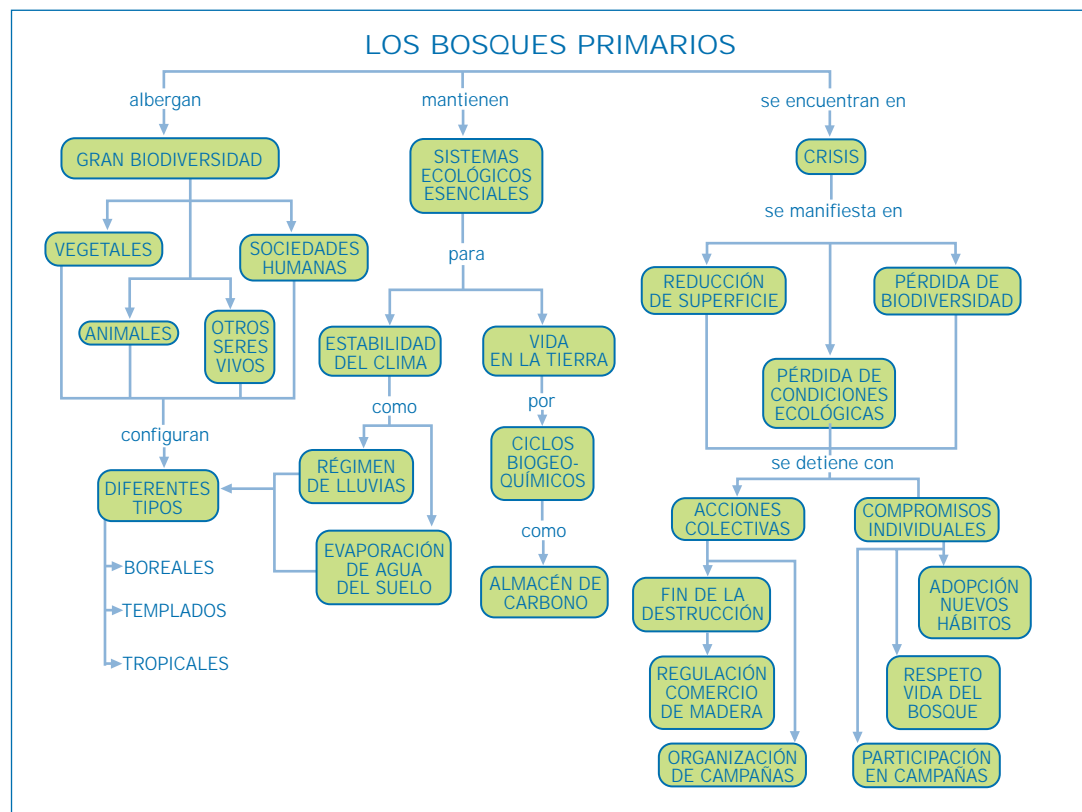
LOS BOSQUES PRIMARIOS

albergan

GRAN BIODIVERSIDAD

VEGETALES

SOCIEDADES HUMANAS

ANIMALES

OTROS SERES VIVOS

configuran

DIFERENTES TIPOS

BOREALES

TEMPLADOS

TROPICALES

mantienen

SISTEMAS ECOLÓGICOS ESENCIALES

para

ESTABILIDAD DEL CLIMA

como

RÉGIMEN DE LLUVIAS

EVAPORACIÓN DE AGUA DEL SUELO

VIDA EN LA TIERRA

por

CICLOS BIOGEO-QUÍMICOS

como

ALMACÉN DE CARBONO

se encuentran en

CRISIS

se manifiesta en

REDUCCIÓN DE SUPERFICIE

PÉRDIDA DE BIODIVERSIDAD

PÉRDIDA DE CONDICIONES ECOLÓGICAS

se detiene con

ACCIONES COLECTIVAS

FIN DE LA DESTRUCCIÓN

REGULACIÓN COMERCIO DE MADERA

ORGANIZACIÓN DE CAMPAÑAS

COMPROMISOS INDIVIDUALES

ADOPCIÓN NUEVOS HÁBITOS

RESPETO VIDA DEL BOSQUE

PARTICIPACIÓN EN CAMPAÑAS